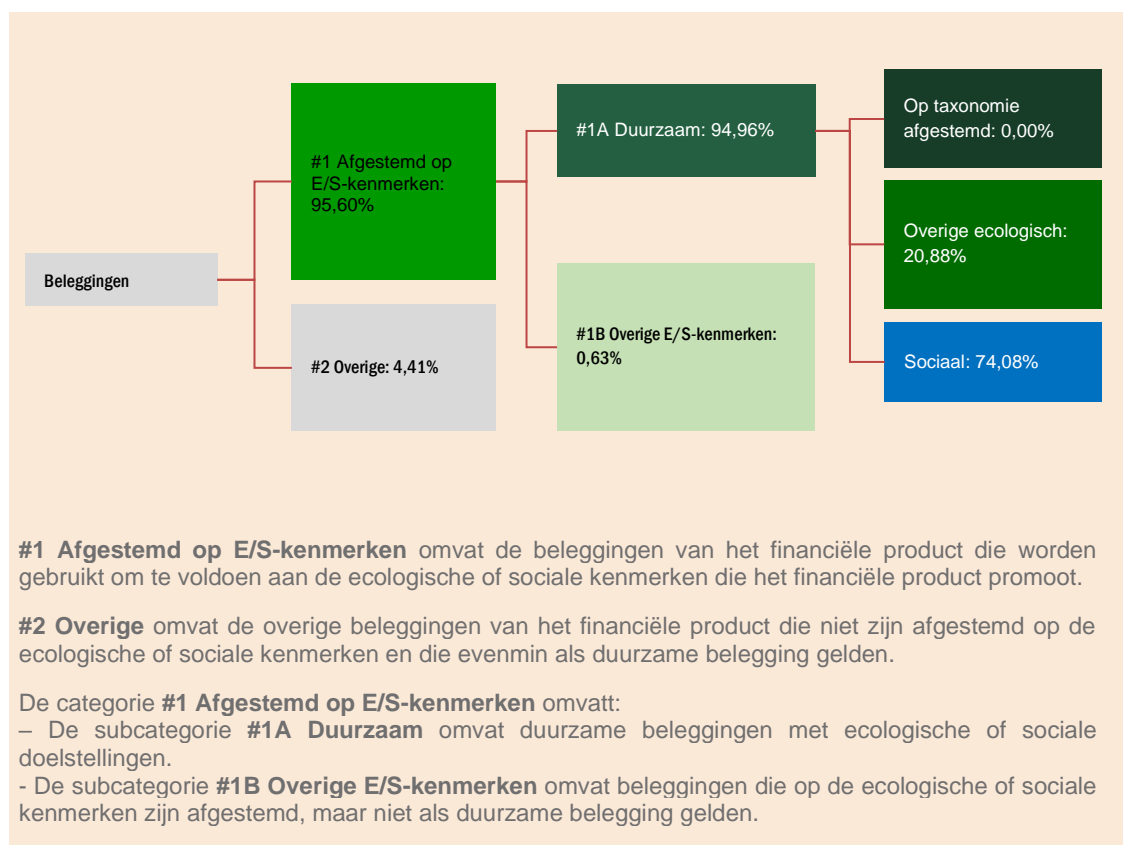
Beleggingen

#1 Afgestemd op E/S-kenmerken: 95,60%

#2 Overige: 4,41%

#1A Duurzaam: 94,96%

#1B Overige E/S-kenmerken: 0,63%

Op taxonomie afgestemd: 0,00%

Overige ecologisch: 20,88%

Sociaal: 74,08%

**#1 Afgestemd op E/S-kenmerken** omvat de beleggingen van het financiële product die worden gebruikt om te voldoen aan de ecologische of sociale kenmerken die het financiële product promoot.

**#2 Overige** omvat de overige beleggingen van het financiële product die niet zijn afgestemd op de ecologische of sociale kenmerken en die evenmin als duurzame belegging gelden.

De categorie **#1 Afgestemd op E/S-kenmerken** omvatt:
– De subcategorie **#1A Duurzaam** omvat duurzame beleggingen met ecologische of sociale doelstellingen.
- De subcategorie **#1B Overige E/S-kenmerken** omvat beleggingen die op de ecologische of sociale kenmerken zijn afgestemd, maar niet als duurzame belegging gelden.